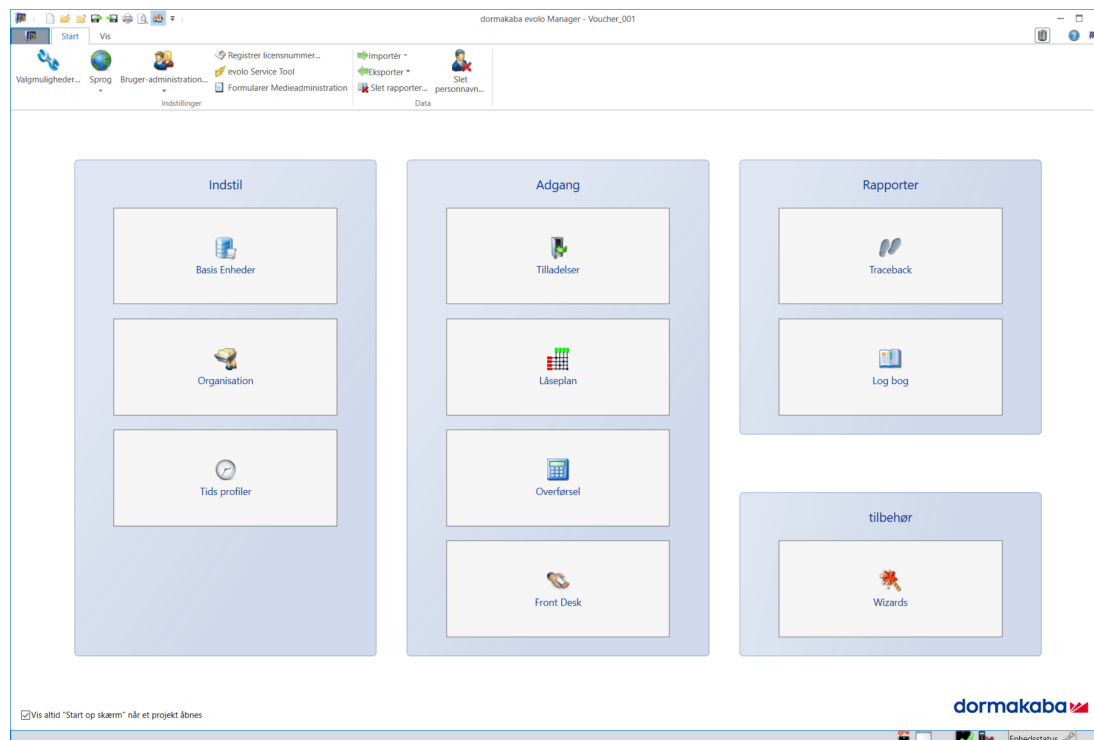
dormakaba evolo Manager - Voucher_001

Start Vis

Valgmuligheder... Sprog Bruger-administration... Registrer licensnummer... evolo Service Tool Formularer Medieadministration Indstillinger

Importér Eksporter Slet rapporter... Slet personnavn... Data

Indstil

Basis Enheder

Organisation

Tids profiler

Adgang

Tilladelser

Låseplan

Overførsel

Front Desk

Rapporter

Traceback

Log bog

tilbehør

Wizards

Vis altid "Start op skærm" når et projekt åbnes

dormakaba

Enhedsstatus